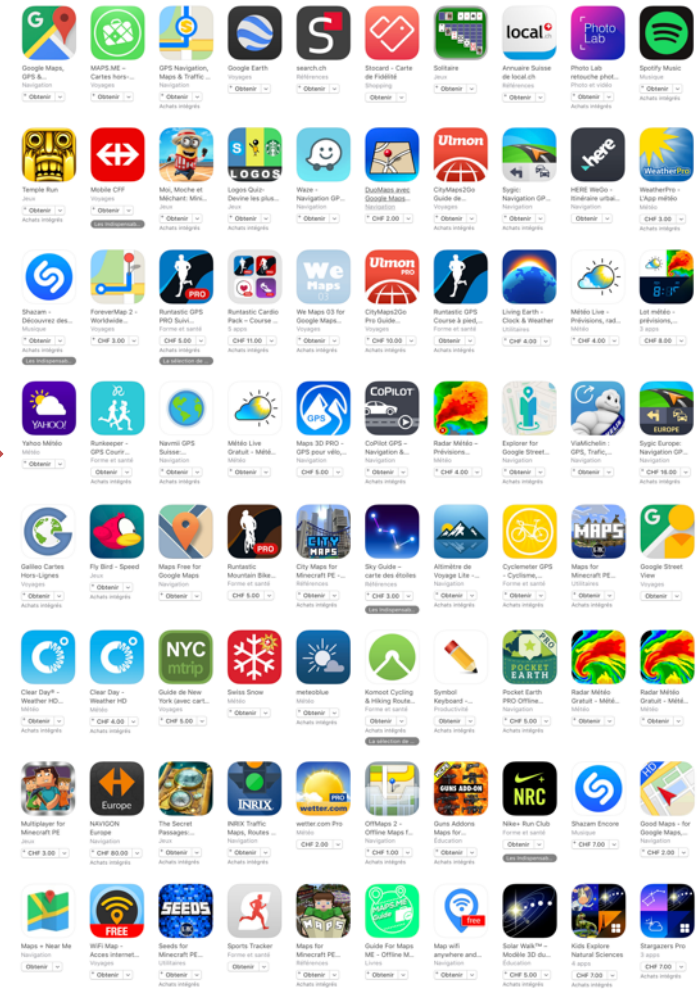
Google Maps, GPS &...
Navigation
Obtenir

MAPS.ME – Cartes hors-...
Voyages
Obtenir

GPS Navigation, Maps & Traffic ...
Navigation
Obtenir
Achats intégrés

Google Earth
Voyages
Obtenir

search.ch
Références
Obtenir

Stocard - Carte de Fidélité
Shopping
Obtenir

Solitaire
Jeux
Obtenir
Achats intégrés

Annuaire Suisse de local.ch
Références
Obtenir

Photo Lab retouche phot...
Photo et vidéo
Obtenir
Achats intégrés

Spotify Music
Musique
Obtenir
Achats intégrés

Temple Run
Jeux
Obtenir
Achats intégrés

Mobile CFF
Voyages
Obtenir
Les indispensab...

Moi, Moche et Méchant: Mini...
Jeux
Obtenir
Achats intégrés

Logos Quiz- Devine les plus...
Jeux
Obtenir
Achats intégrés

Waze - Navigation GP...
Navigation
Obtenir

DuoMaps avec Google Maps...
Navigation
CHF 2.00

CityMaps2Go Guide de...
Voyages
Obtenir
Achats intégrés

Sygic: Navigation GP...
Navigation
Obtenir
Achats intégrés

HERE WeGo - Itinéraire urbai...
Navigation
Obtenir

WeatherPro - L'App météo
Météo
CHF 3.00
Achats intégrés

Shazam - Découvrez des...
Musique
Obtenir
Achats intégrés
Les indispensab...

ForeverMap 2 - Worldwide...
Navigation
CHF 3.00

Runtastic GPS PRO Suivi...
Forme et santé
CHF 5.00
La sélection de ...

Runtastic Cardio Pack – Course ...
5 apps
CHF 11.00
Achats intégrés

We Maps 03 for Google Maps...
Navigation
Obtenir
Achats intégrés

CityMaps2Go PRO Guide...
Voyages
CHF 10.00
Achats intégrés

Runtastic GPS Course à pied,...
Forme et santé
Obtenir
Achats intégrés

Living Earth - Clock & Weather
Utilitaires
CHF 4.00

Météo Live - Prévisions, rad...
Météo
CHF 4.00
Achats intégrés

Lot météo - prévisions, ...
3 apps
CHF 8.00

Yahoo Météo
Météo
Obtenir

Runkeeper - GPS Courir...
Forme et santé
Obtenir
Achats intégrés

Navmii GPS Suisse:...
Navigation
Obtenir
Achats intégrés

Météo Live Gratuit - Mété...
Météo
Obtenir
Achats intégrés

Maps 3D PRO - GPS pour vélo,...
Navigation
CHF 5.00

CoPilot GPS – Navigation &...
Navigation
Obtenir
Achats intégrés

Radar Météo - Prévisions...
Météo
CHF 4.00

Explorer for Google Street...
Navigation
Obtenir
Achats intégrés

ViaMichelin : GPS, Trafic,...
Navigation
Obtenir
Achats intégrés

Sygic Europe: Navigation GP...
Navigation
CHF 16.00

Galileo Cartes Hors-Lignes
Navigation
Obtenir
Achats intégrés

Fly Bird - Speed
Jeux
Obtenir
Achats intégrés

Maps Free for Google Maps
Navigation
Obtenir

Runtastic Mountain Bike...
Forme et santé
CHF 5.00

City Maps for Minecraft PE -...
Références
Obtenir
Achats intégrés

Sky Guide - carte des étoiles
Références
CHF 3.00
Les indispensab...

Altimètre de Voyage Lite -...
Navigation
Obtenir
Achats intégrés

Cyclemeter GPS - Cyclisme,...
Forme et santé
Obtenir
Achats intégrés

Maps for Minecraft PE...
Utilitaires
Obtenir
Achats intégrés

Google Street View
Voyages
Obtenir

Clear Day® - Weather HD...
Météo
Obtenir
Achats intégrés

Clear Day - Weather HD
Météo
CHF 4.00

Guide de New York (avec cart...
Voyages
CHF 5.00

Swiss Snow
Météo
Obtenir

meteoblue
Météo
Obtenir
Achats intégrés

Komoot Cycling & Hiking Route...
Forme et santé
Obtenir
La sélection de ...

Symbol Keyboard -...
Productivité
Obtenir
Achats intégrés

Pocket Earth PRO Offline...
Voyages
CHF 5.00
Achats intégrés

Radar Météo Gratuit - Mété...
Météo
Obtenir
Achats intégrés

Radar Météo Gratuit - Mété...
Météo
Obtenir

Multiplayer for Minecraft PE
Jeux
CHF 3.00

NAVIGON Europe
Navigation
CHF 80.00
Achats intégrés

The Secret Passages:...
Jeux
Obtenir
Achats intégrés

INRIX Traffic Maps, Routes ...
Navigation
Obtenir
Achats intégrés

wetter.com Pro
Météo
CHF 2.00

OffMaps 2 - Offline Maps f...
Navigation
CHF 1.00
Achats intégrés

Guns Addons Maps for...
Éducation
Obtenir
Achats intégrés

Nike+ Run Club
Forme et santé
Obtenir
Les indispensab...

Shazam Encore
Musique
CHF 7.00

Good Maps - for Google Maps...
Navigation
CHF 2.00

Maps + Near Me
Navigation
Obtenir

WiFi Map - Acces internet...
Navigation
Obtenir
Achats intégrés

Seeds for Minecraft PE...
Utilitaires
Obtenir
Achats intégrés

Sports Tracker
Forme et santé
Obtenir

Maps for Minecraft PE...
Éducation
Obtenir
Achats intégrés

Guide For Maps ME - Offline M...
Livres
Obtenir
Achats intégrés

Map wifi anywhere and...
Navigation
Obtenir
Achats intégrés

Solar Walk™ - Modèle 3D du...
Éducation
CHF 5.00
Achats intégrés

Kids Explore Natural Sciences
4 apps
CHF 7.00

Stargazers Pro
3 apps
CHF 7.00